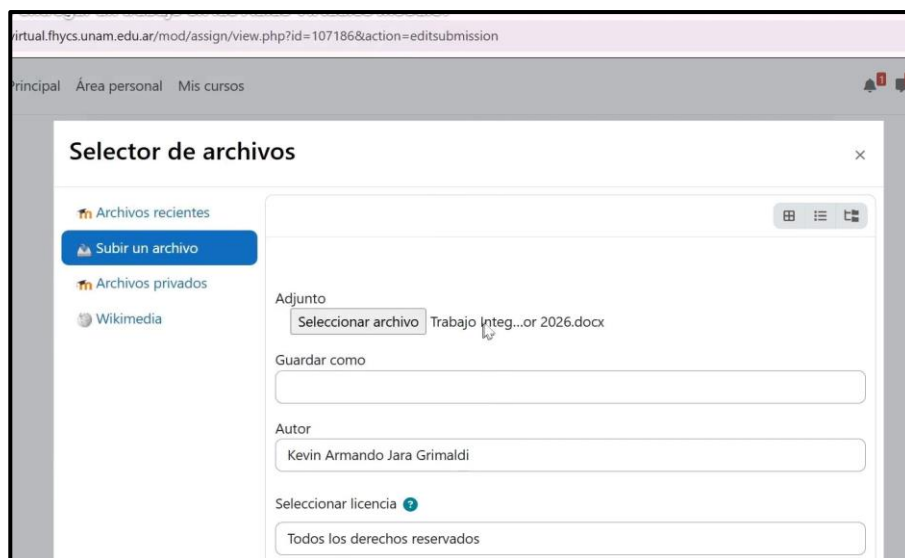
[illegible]
virtual.fhycs.unam.edu.ar/mod/assign/view.php?id=107186&action=editsubmission

Principal Área personal Mis cursos

Selector de archivos

×

Archivos recientes
Subir un archivo
Archivos privados
Wikimedia

Adjunto
Seleccionar archivo Trabajo Integ...or 2026.docx

Guardar como

Autor
Kevin Armando Jara Grimaldi

Seleccionar licencia

Todos los derechos reservados